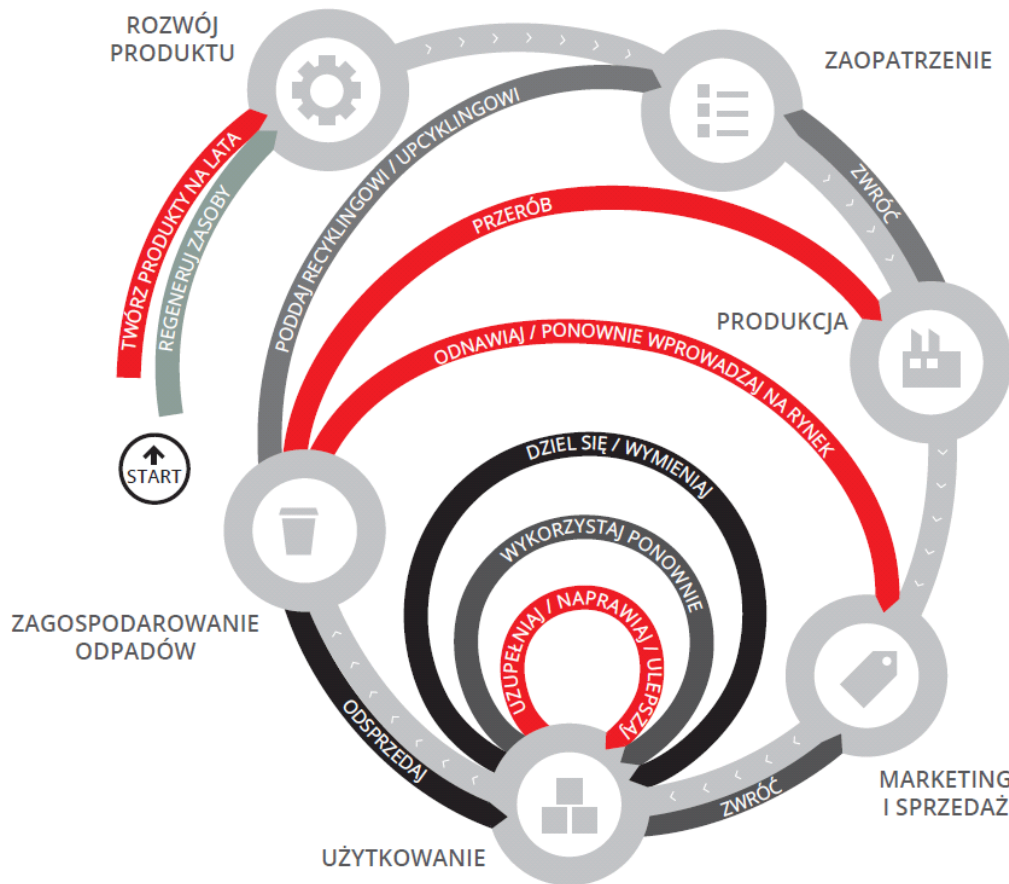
ROZWÓJ PRODUKTU

ZAOPATRZENIE

TWÓRZ PRODUKTY NA LATA

REGENERUJ ZASOBY

PODDAJ RECYKLINGOWI / UPCYKLINGOWI

ZWRÓĆ

PRZERÓB

PRODUKCJA

ODNAWIAJ / PONOWNIE WPROWADZAJ NA RYNEK

START

DZIEL SIĘ / WYMIENIAJ

WYKORZYSTAJ PONOWNIE

UZUPEŁNIAJ / NAPRAWIAJ / ULEPSZAJ

ZAGOSPODAROWANIE ODPADÓW

ODSPRZEDAJ

ZWRÓĆ

MARKETING I SPRZEDAŻ

UŻYTKOWANIE